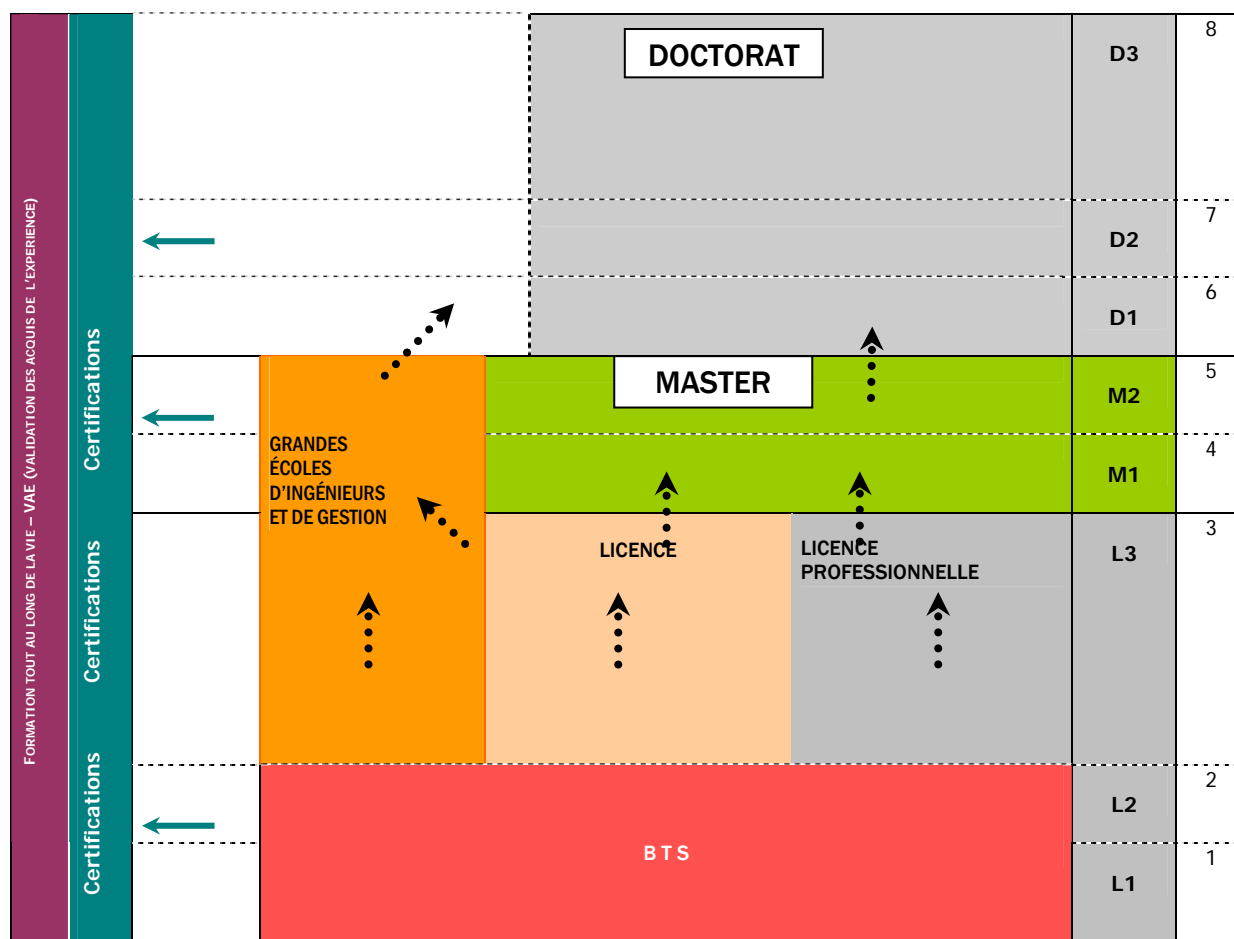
FORMATION TOUT AU LONG DE LA VIE – VAE (VALIDATION DES ACQUIS DE L'EXPERIENCE)

Certifications

Certifications

Certifications

DOCTORAT

D3

8

D2

7

D1

6

MASTER

M2

5

GRANDES ÉCOLES D'INGÉNIEURS ET DE GESTION

M1

4

LICENCE

LICENCE PROFESSIONNELLE

L3

3

L2

2

BTS

L1

1